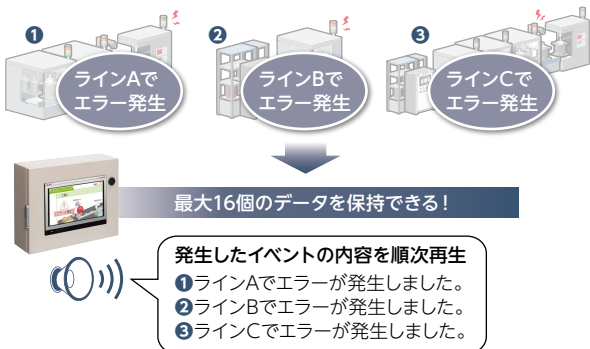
❶
ラインAで
エラー発生

❷
ラインBで
エラー発生

❸
ラインCで
エラー発生

最大16個のデータを保持できる！

発生したイベントの内容を順次再生
❶ラインAでエラーが発生しました。
❷ラインBでエラーが発生しました。
❸ラインCでエラーが発生しました。